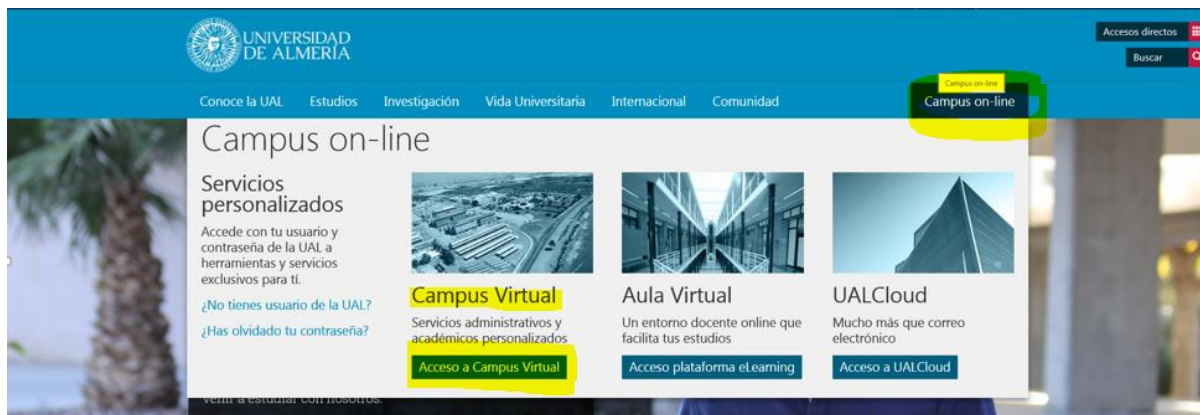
UNIVERSIDAD DE ALMERÍA

Accesos directos

Buscar

Conoce la UAL Estudios Investigación Vida Universitaria Internacional Comunidad

Campus on-line

Campus on-line

Campus on-line

Servicios personalizados

Accede con tu usuario y contraseña de la UAL a herramientas y servicios exclusivos para tí.

¿No tienes usuario de la UAL?

¿Has olvidado tu contraseña?

Campus Virtual

Servicios administrativos y académicos personalizados

Acceso a Campus Virtual

Aula Virtual

Un entorno docente online que facilita tus estudios

Acceso plataforma eLearning

UALCloud

Mucho más que correo electrónico

Acceso a UALCloud

Venir a estudiar con nosotros.